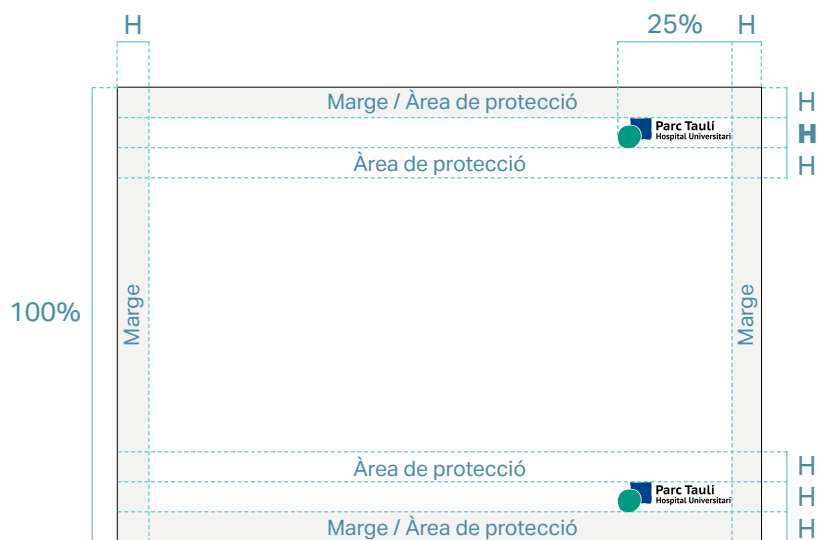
H

25% H

Marge / Àrea de protecció

H

Parc Taulí
Hospital Universitari

H

Àrea de protecció

H

100%

Marge

Marge

Àrea de protecció

H

Parc Taulí
Hospital Universitari

H

Marge / Àrea de protecció

H